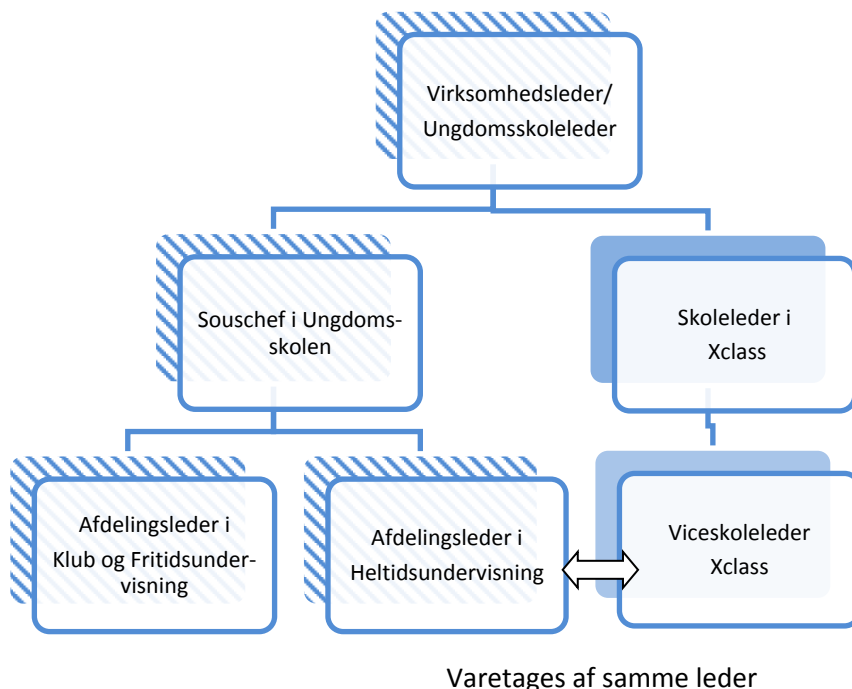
Virksomhedsleder/ Ungdomsskoleleder

Souschef i Ungdomsskolen

Skoleleder i Xclass

Afdelingsleder i Klub og Fritidsundervisning

Afdelingsleder i Heltidsundervisning

Viceskoleleder Xclass

Varetages af samme leder